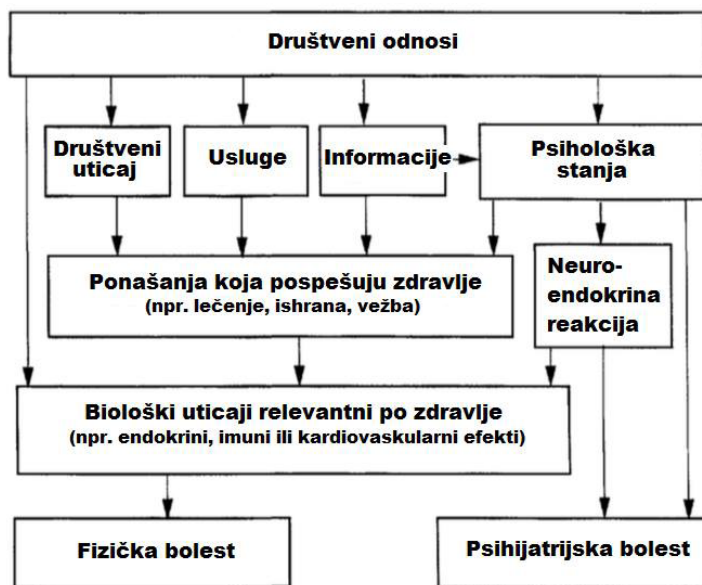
Društveni odnosi

Društveni uticaj

Usluge

Informacije

Psihološka stanja

Ponašanja koja pospešuju zdravlje (npr. lečenje, ishrana, vežba)

Neuro-endokrina reakcija

Biološki uticaji relevantni po zdravlje (npr. endokrini, imuni ili kardiovaskularni efekti)

Fizička bolest

Psihijatrijska bolest